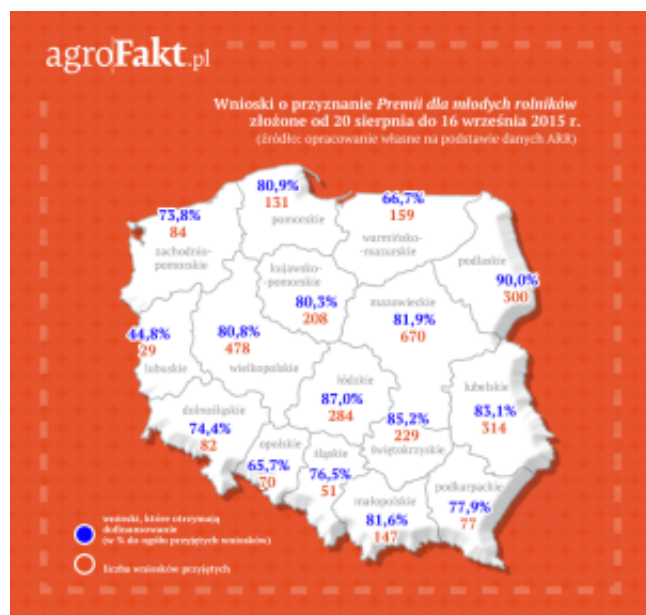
agroFakt.pl

Wnioski o przyznanie *Premii dla młodych rolników* złożone od 20 sierpnia do 16 września 2015 r.
(źródło: opracowanie własne na podstawie danych ARR)

80,9%
131
pomorskie

66,7%
159
warmińsko-mazurskie

73,8%
84
zachodnio-pomorskie

kujawsko-pomorskie
80,3%
208

podlaskie
90,0%
300

44,8%
29
lubuskie

80,8%
478
wielkopolskie

mazowieckie
81,9%
670

łódzkie
87,0%
284

lubelskie
83,1%
314

dolnośląskie
74,4%
82

85,2%
229
świętokrzyskie

opolskie
65,7%
70

śląskie
76,5%
51

małopolskie
81,6%
147

podkarpackie
77,9%
77

wnioski, które otrzymają dofinansowanie (w % do ogółu przyjętych wniosków)

liczba wniosków przyjętych